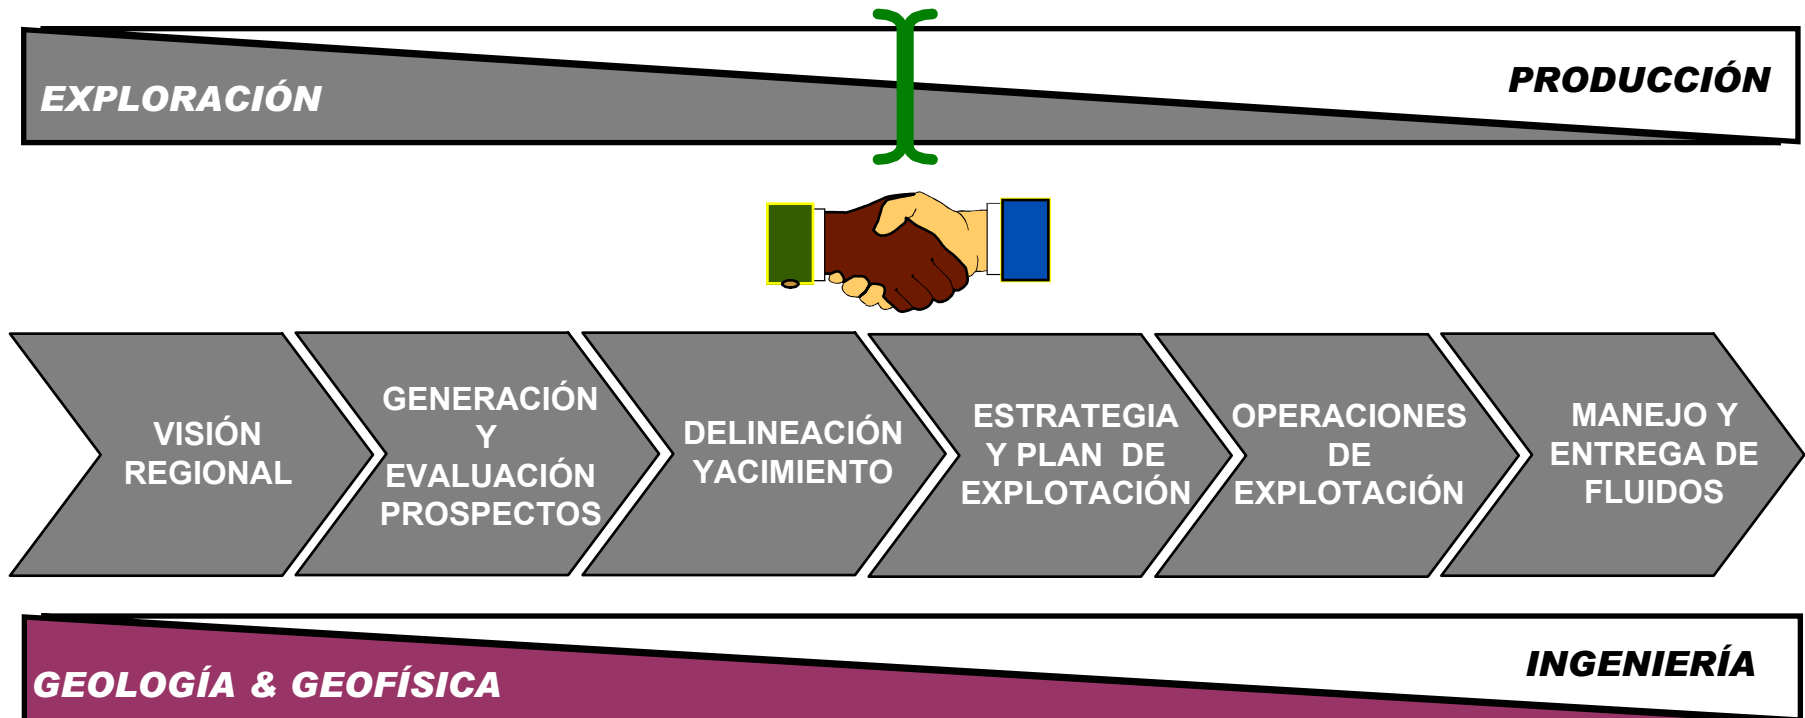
EXPLORACIÓN

PRODUCCIÓN

VISIÓN REGIONAL

GENERACIÓN Y EVALUACIÓN PROSPECTOS

DELINEACIÓN YACIMIENTO

ESTRATEGIA Y PLAN DE EXPLOTACIÓN

OPERACIONES DE EXPLOTACIÓN

MANEJO Y ENTREGA DE FLUIDOS

GEOLOGÍA & GEOFÍSICA

INGENIERÍA